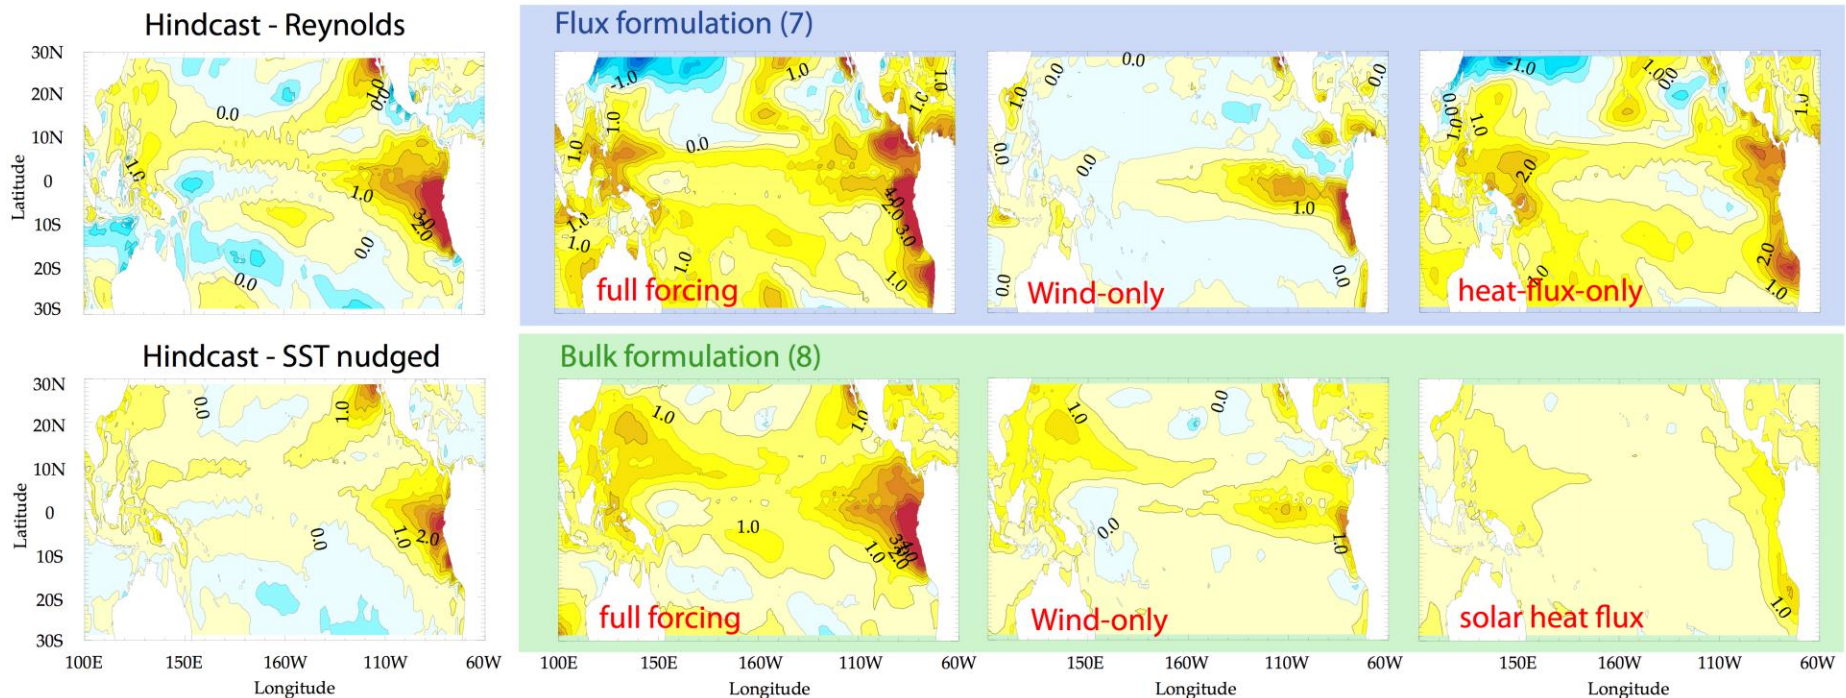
Hindcast - Reynolds

30N
20N
10N
0
10S
20S
30S
Latitude

0.0
1.0
0.0
1.0
1.0
3.0
2.0
0.0
0.0

Flux formulation (7)

1.0
1.0
1.0
0.0
1.0
1.0
1.0
1.0
4.0
3.0
1.0
1.0
full forcing

0.0
0.0
1.0
0.0
0.0
1.0
0.0
0.0
Wind-only

1.0
0.0
1.0
1.0
1.0
2.0
2.0
1.0
heat-flux-only

Hindcast - SST nudged

30N
20N
10N
0
10S
20S
30S
Latitude

0.0
1.0
0.0
1.0
2.0

100E
150E
160W
110W
60W
Longitude

Bulk formulation (8)

1.0
1.0
1.0
3.0
1.0
2.0
full forcing

1.0
0.0
0.0
1.0
Wind-only

1.0
solar heat flux

100E
150E
160W
110W
60W
Longitude

150E
160W
110W
60W
Longitude

150E
160W
110W
60W
Longitude